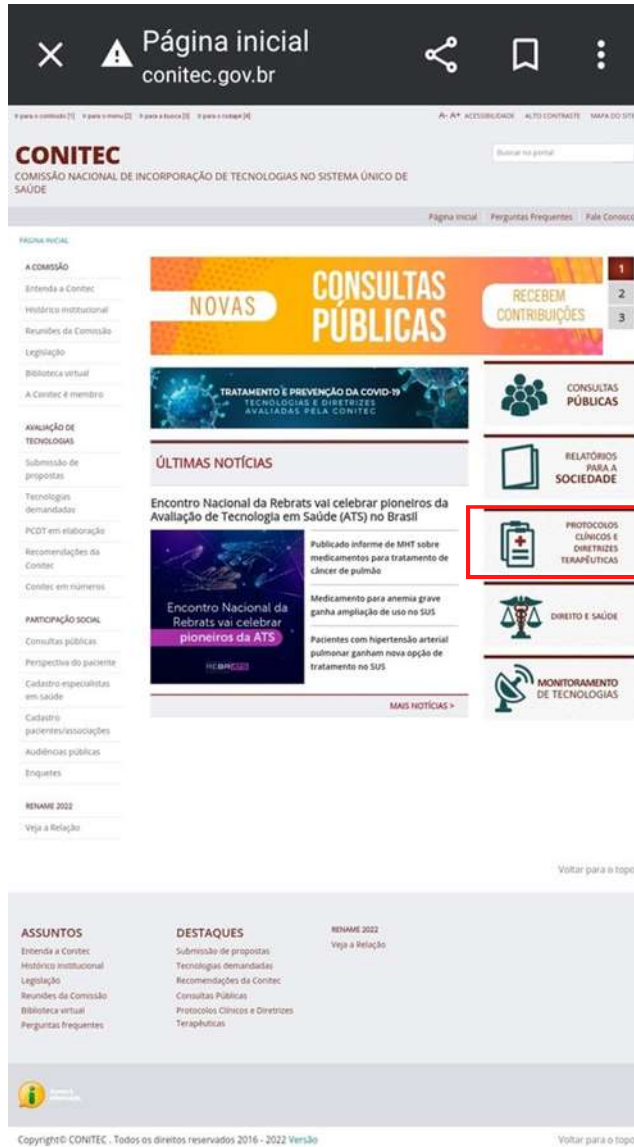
Página inicial
conitec.gov.br

Ir para o conteúdo [1] Ir para o menu [2] Ir para a busca [3] Ir para o rodapé [4]

A- A+ ACESSIBILIDADE ALTO CONTRASTE MAPA DO SITE

CONITEC
COMISSÃO NACIONAL DE INCORPORAÇÃO DE TECNOLOGIAS NO SISTEMA ÚNICO DE SAÚDE

Buscar no portal

Página inicial Perguntas Frequentes Fale Conosco

PÁGINA INICIAL

A COMISSÃO
Entenda a Conitec
Histórico institucional
Reuniões da Comissão
Legislação
Biblioteca virtual
A Conitec é membro

AVALIAÇÃO DE TECNOLOGIAS
Submissão de propostas
Tecnologias demandadas
PCDT em elaboração
Recomendações da Conitec
Conitec em números

PARTICIPAÇÃO SOCIAL
Consultas públicas
Perspectiva do paciente
Cadastro especialistas em saúde
Cadastro pacientes/associações
Audiências públicas
Enquetes

RENAME 2022
Veja a Relação

NOVAS CONSULTAS PÚBLICAS RECEBEM CONTRIBUIÇÕES

1
2
3

TRATAMENTO E PREVENÇÃO DA COVID-19
TECNOLOGIAS E DIRETRIZES AVALIADAS PELA CONITEC

CONSULTAS PÚBLICAS

RELATÓRIOS PARA A SOCIEDADE

PROTOCOLOS CLÍNICOS E DIRETRIZES TERAPÊUTICAS

DIREITO E SAÚDE

MONITORAMENTO DE TECNOLOGIAS

ÚLTIMAS NOTÍCIAS

Encontro Nacional da Rebrats vai celebrar pioneiros da Avaliação de Tecnologia em Saúde (ATS) no Brasil

Encontro Nacional da Rebrats vai celebrar pioneiros da ATS
REBRATS

Publicado informe de MHT sobre medicamentos para tratamento de câncer de pulmão

Medicamento para anemia grave ganha ampliação de uso no SUS

Pacientes com hipertensão arterial pulmonar ganham nova opção de tratamento no SUS

MAIS NOTÍCIAS >

Voltar para o topo

ASSUNTOS
Entenda a Conitec
Histórico institucional
Legislação
Reuniões da Comissão
Biblioteca virtual
Perguntas frequentes

DESTAQUES
Submissão de propostas
Tecnologias demandadas
Recomendações da Conitec
Consultas Públicas
Protocolos Clínicos e Diretrizes Terapêuticas

RENAME 2022
Veja a Relação

Copyright© CONITEC . Todos os direitos reservados 2016 - 2022 Versão

Voltar para o topo